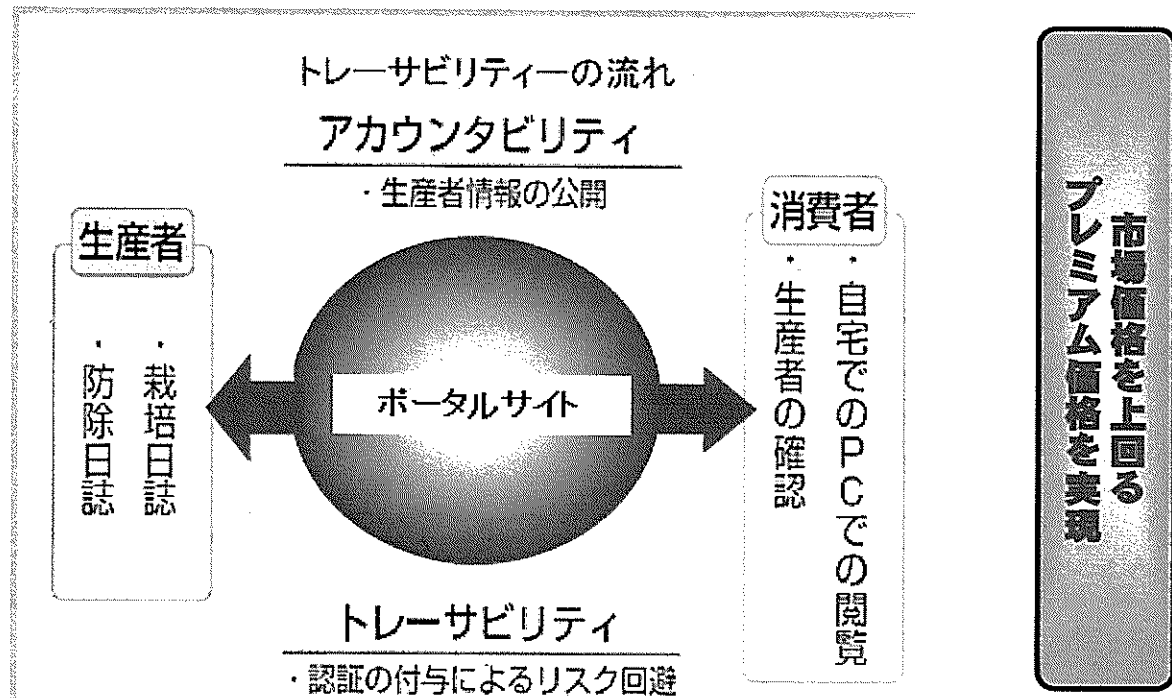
トレーサビリティーの流れ

アカウンタビリティ

・生産者情報の公開

生産者

・栽培日誌
・防除日誌

ポータルサイト

消費者

・自宅でのPCでの閲覧
・生産者の確認

トレーサビリティ

・認証の付与によるリスク回避

市場価格を上回る
プレミアム価格を実現